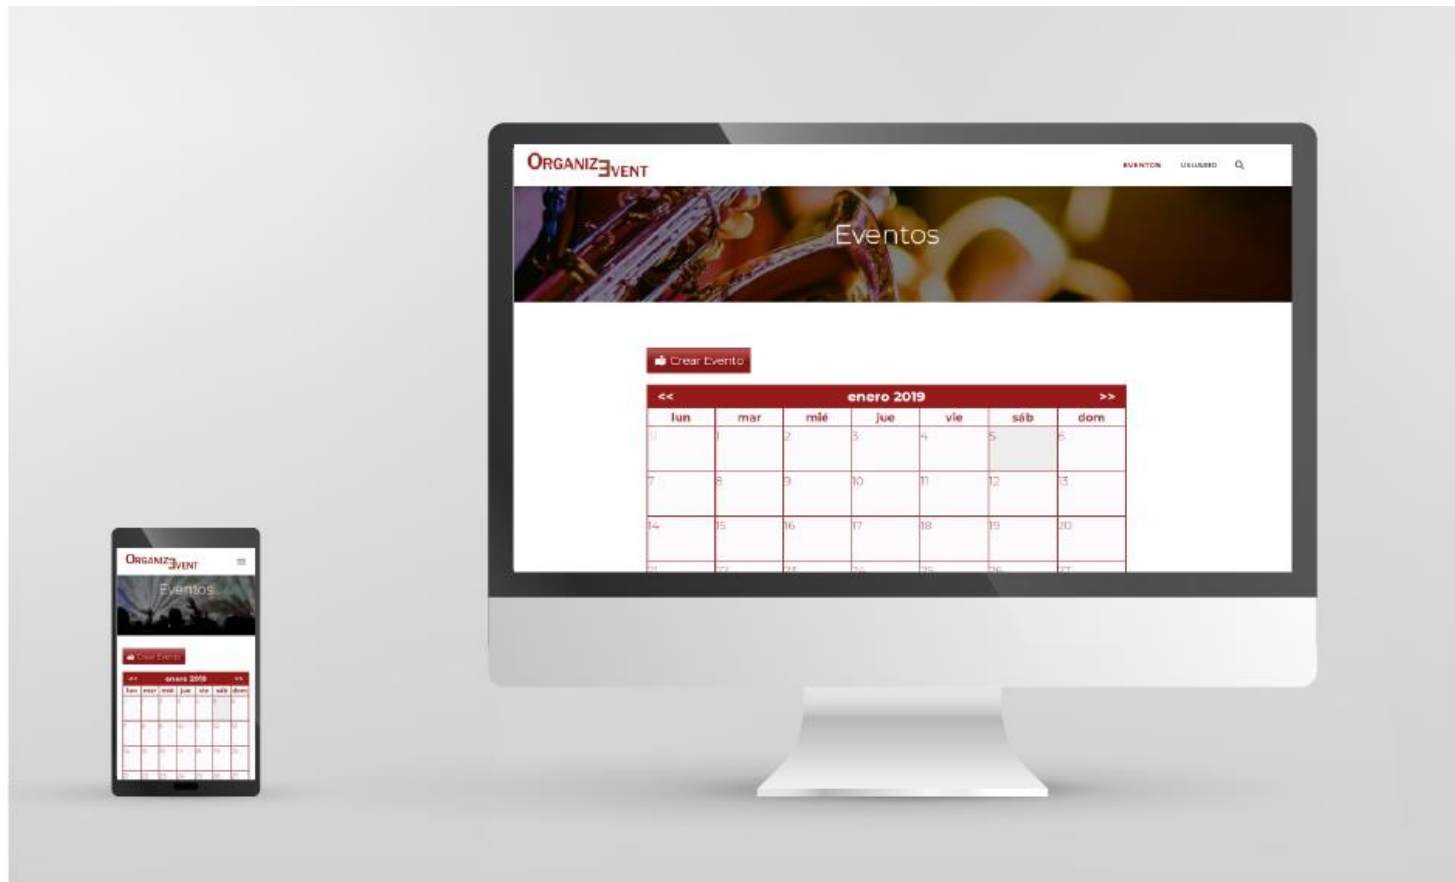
ORGANIZƎVENT

EVENTOS USUARIO

Eventos

Crear Evento

| << | | | enero 2019 | | | >> |
|---|---|---|---|---|---|---|
| lun | mar | mié | jue | vie | sáb | dom |
| 31 | 1 | 2 | 3 | 4 | 5 | 6 |
| 7 | 8 | 9 | 10 | 11 | 12 | 13 |
| 14 | 15 | 16 | 17 | 18 | 19 | 20 |
| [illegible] | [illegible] | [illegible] | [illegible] | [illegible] | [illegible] | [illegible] |

ORGANIZƎVENT

Eventos

Crear Evento

| << | | | enero 2019 | | | >> |
|---|---|---|---|---|---|---|
| lun | mar | mié | jue | vie | sáb | dom |